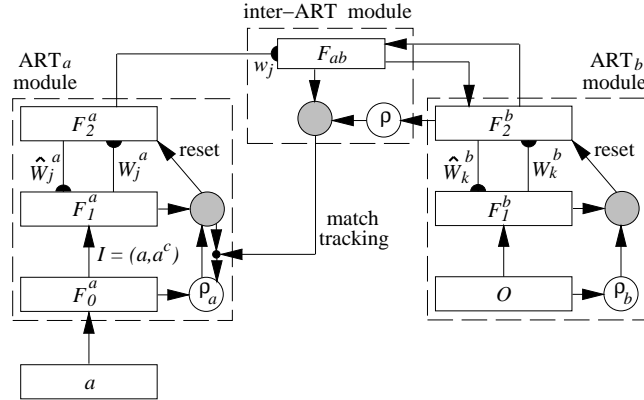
inter−ART module

$ART_a$ module

$w_j$

$F_{ab}$

$ART_b$ module

$F_2^a$

$\rho$

$F_2^b$

reset

reset

$\hat{W}_j^a$

$W_j^a$

$\hat{W}_k^b$

$W_k^b$

$F_1^a$

match tracking

$F_1^b$

$I = (a, a^c)$

$F_0^a$

$\rho_a$

$O$

$\rho_b$

$a$